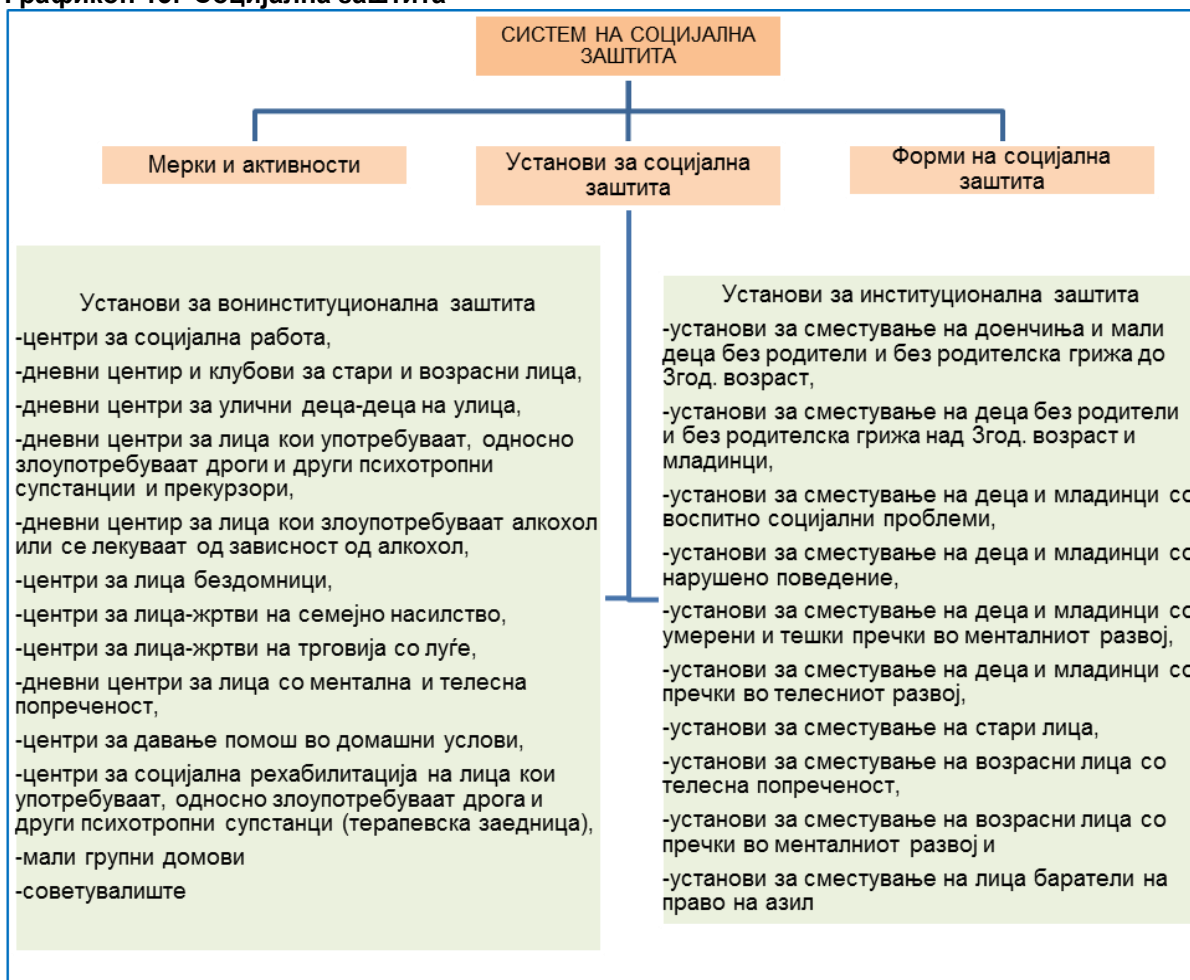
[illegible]рафикон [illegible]. Социјална заштита

СИСТЕМ НА СОЦИЈАЛНА ЗАШТИТА

Мерки и активности

Установи за социјална заштита

Форми на социјална заштита

Установи за вонинституционална заштита
-центри за социјална работа,
-дневни центир и клубови за стари и возрасни лица,
-дневни центри за улични деца-деца на улица,
-дневни центри за лица кои употребуваат, односно злоупотребуваат дроги и други психотропни супстанции и прекурзори,
-дневни центир за лица кои злоупотребуваат алкохол или се лекуваат од зависност од алкохол,
-центри за лица бездомници,
-центри за лица-жртви на семејно насилство,
-центри за лица-жртви на трговија со луѓе,
-дневни центри за лица со ментална и телесна попреченост,
-центри за давање помош во домашни услови,
-центри за социјална рехабилитација на лица кои употребуваат, односно злоупотребуваат дрога и други психотропни супстанци (терапевска заедница),
-мали групни домови
-советувалиште

Установи за институционална заштита
-установи за сместување на доенчиња и мали деца без родители и без родителска грижа до 3год. возраст,
-установи за сместување на деца без родители и без родителска грижа над 3год. возраст и младинци,
-установи за сместување на деца и младинци со воспитно социјални проблеми,
-установи за сместување на деца и младинци со нарушено поведение,
-установи за сместување на деца и младинци со умерени и тешки пречки во менталниот развој,
-установи за сместување на деца и младинци со пречки во телесниот развој,
-установи за сместување на стари лица,
-установи за сместување на возрасни лица со телесна попреченост,
-установи за сместување на возрасни лица со пречки во менталниот развој и
-установи за сместување на лица баратели на право на азил